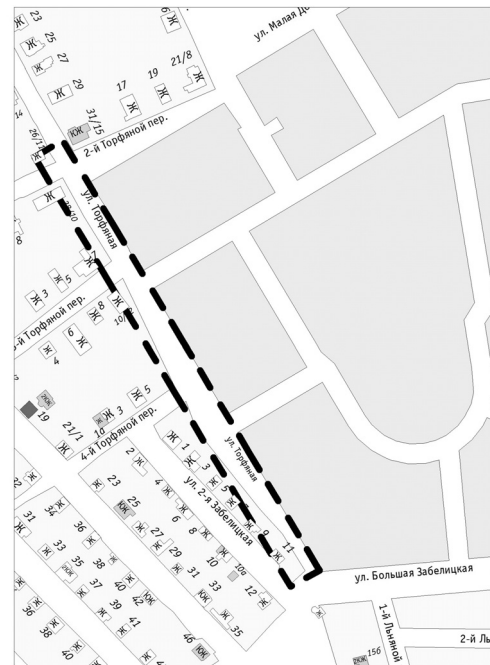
ул. Малая Д
23
Ж
Ж
25
27
Ж
Ж
29
17
19
21/8
Ж
Ж
Ж
31/15
КЖ
14
26/1
Ж
2-й Торфяной пер.
ул. Торфяная
Ж
40
8
Ж
5
Ж
3
Ж
8
Ж
10
-й Торфяной пер.
Ж
6
Ж
4
Ж
5
19
21/1
Ж
3
1а
4-й Торфяной пер.
Ж
Ж
1
2
Ж
ул. Торфяная
Ж
3
Ж
23
Ж
4
Ж
5
25
КЖ
ул. 2-я Забелицкая
Ж
31
Ж
36
34
Ж
27
Ж
6
8
Ж
9
Ж
11
33
Ж
29
Ж
10
Ж
35
38
Ж
31
Ж
10а
37
Ж
40
33
Ж
12
Ж
ул. Большая Забелицкая
Ж
39
42
КЖ
КЖ
36
Ж
41
Ж
35
38
Ж
46
КЖ
40
1-й Льняной
2-й Ль
15б